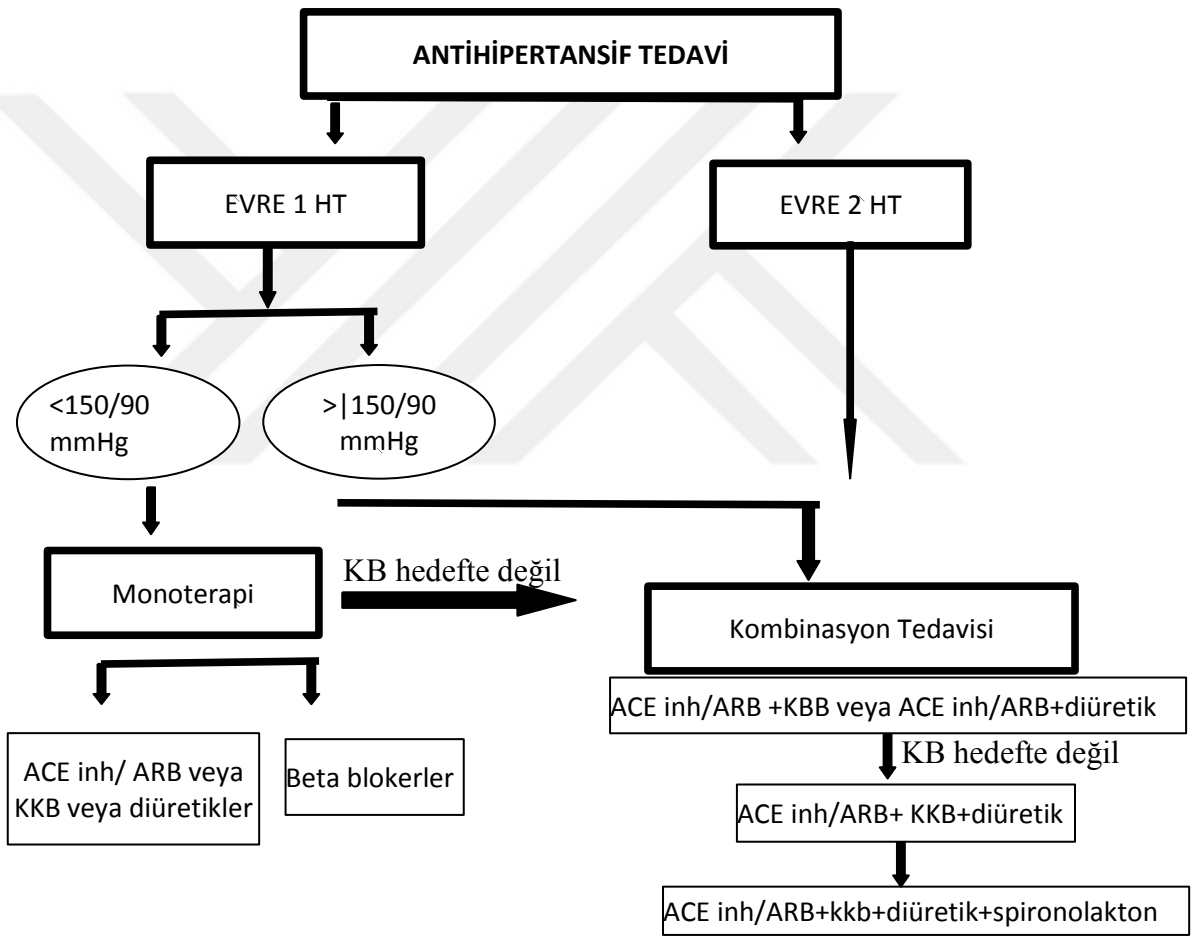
ANTİHİPERTANSİF TEDAVİ

EVRE 1 HT

EVRE 2 HT

<150/90 mmHg

>|150/90 mmHg

Monoterapi

KB hedefte değil

Kombinasyon Tedavisi

ACE inh/ ARB veya KKB veya diüretikler

Beta blokerler

ACE inh/ARB +KBB veya ACE inh/ARB+diüretik

KB hedefte değil

ACE inh/ARB+ KKB+diüretik

ACE inh/ARB+kkb+diüretik+spironolakton